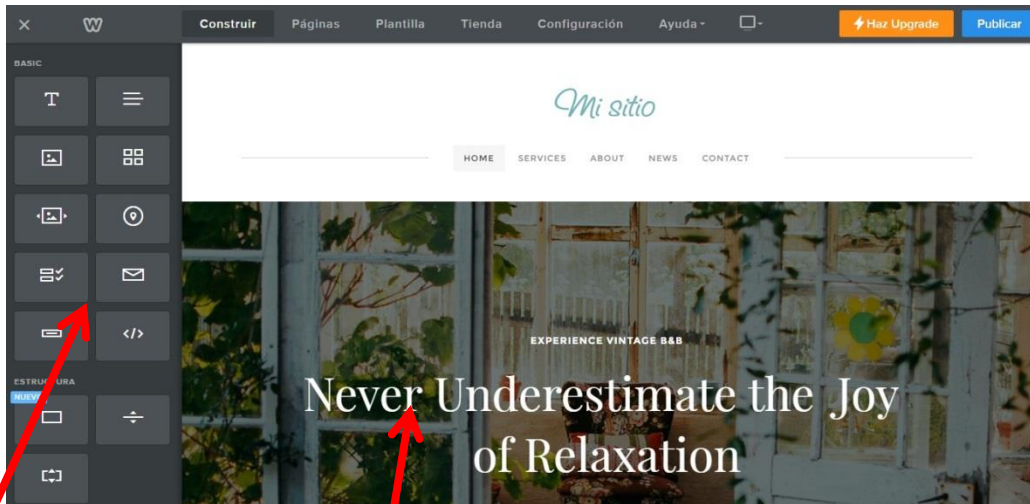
Construir Páginas Plantilla Tienda Configuración Ayuda

Haz Upgrade Publicar

BASIC

Mi sitio

HOME SERVICES ABOUT NEWS CONTACT

ESTRUC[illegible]URA

NUEV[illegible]

EXPERIENCE VINTAGE B&B

Never Underestimate the Joy of Relaxation